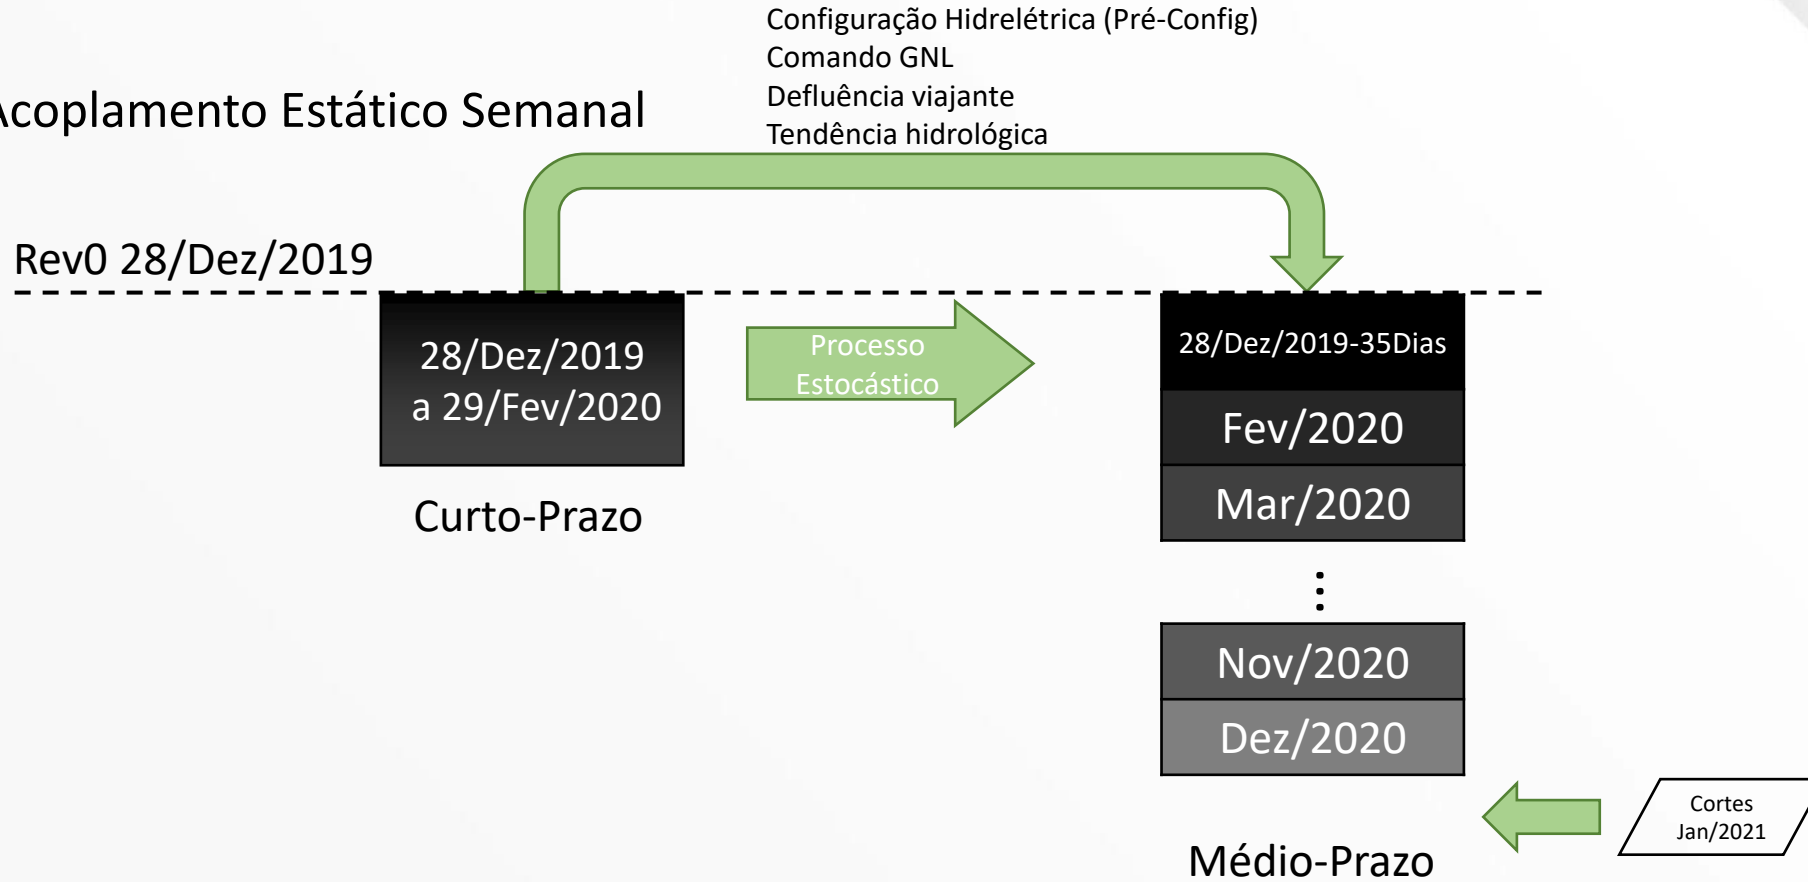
Acoplamento Estático Semanal

Configuração Hidrelétrica (Pré-Config)
Comando GNL
Defluência viajante
Tendência hidrológica

Rev0 28/Dez/2019

28/Dez/2019
a 29/Fev/2020

Curto-Prazo

Processo
Estocástico

28/Dez/2019-35Dias
Fev/2020
Mar/2020
⋮
Nov/2020
Dez/2020

Médio-Prazo

Cortes
Jan/2021